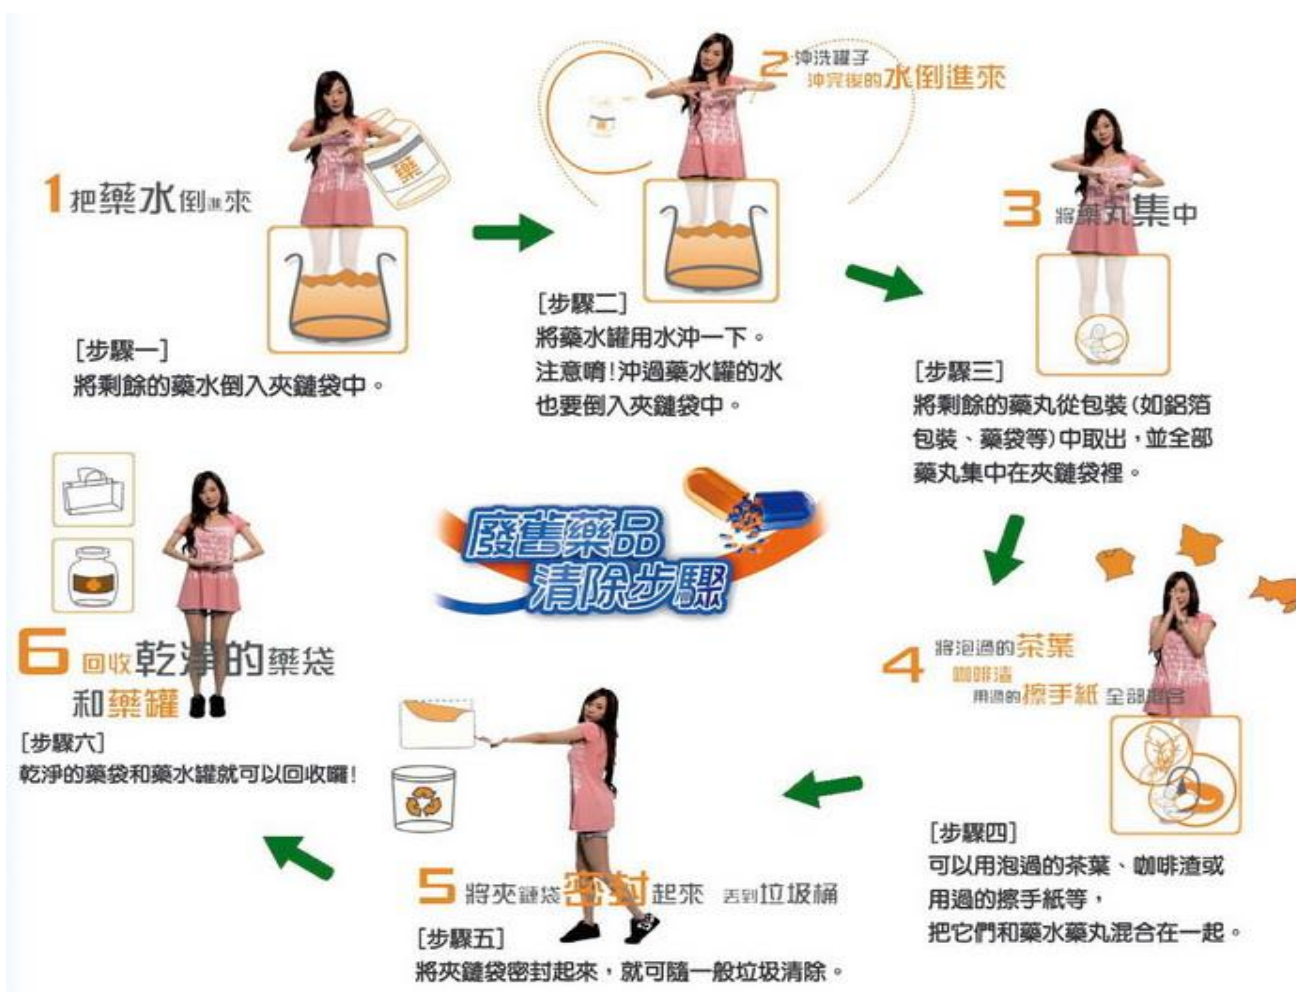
1 把藥水倒進來

藥

[步驟一]
將剩餘的藥水倒入夾鏈袋中。

2 沖洗罐子 沖完後的水倒進來

[步驟二]
將藥水罐用水沖一下。
注意唷！沖過藥水罐的水
也要倒入夾鏈袋中。

3 將藥丸集中

[步驟三]
將剩餘的藥丸從包裝（如鋁箔包裝、藥袋等）中取出，並全部藥丸集中在夾鏈袋裡。

廢舊藥品
清除步驟

4 將泡過的茶葉 咖啡渣 用過的擦手紙 全部混合

[步驟四]
可以用泡過的茶葉、咖啡渣或用過的擦手紙等，
把它們和藥水藥丸混合在一起。

5 將夾鏈袋密封起來 丟到垃圾桶

[步驟五]
將夾鏈袋密封起來，就可隨一般垃圾清除。

6 回收乾淨的藥袋 和藥罐

[步驟六]
乾淨的藥袋和藥水罐就可以回收囉！